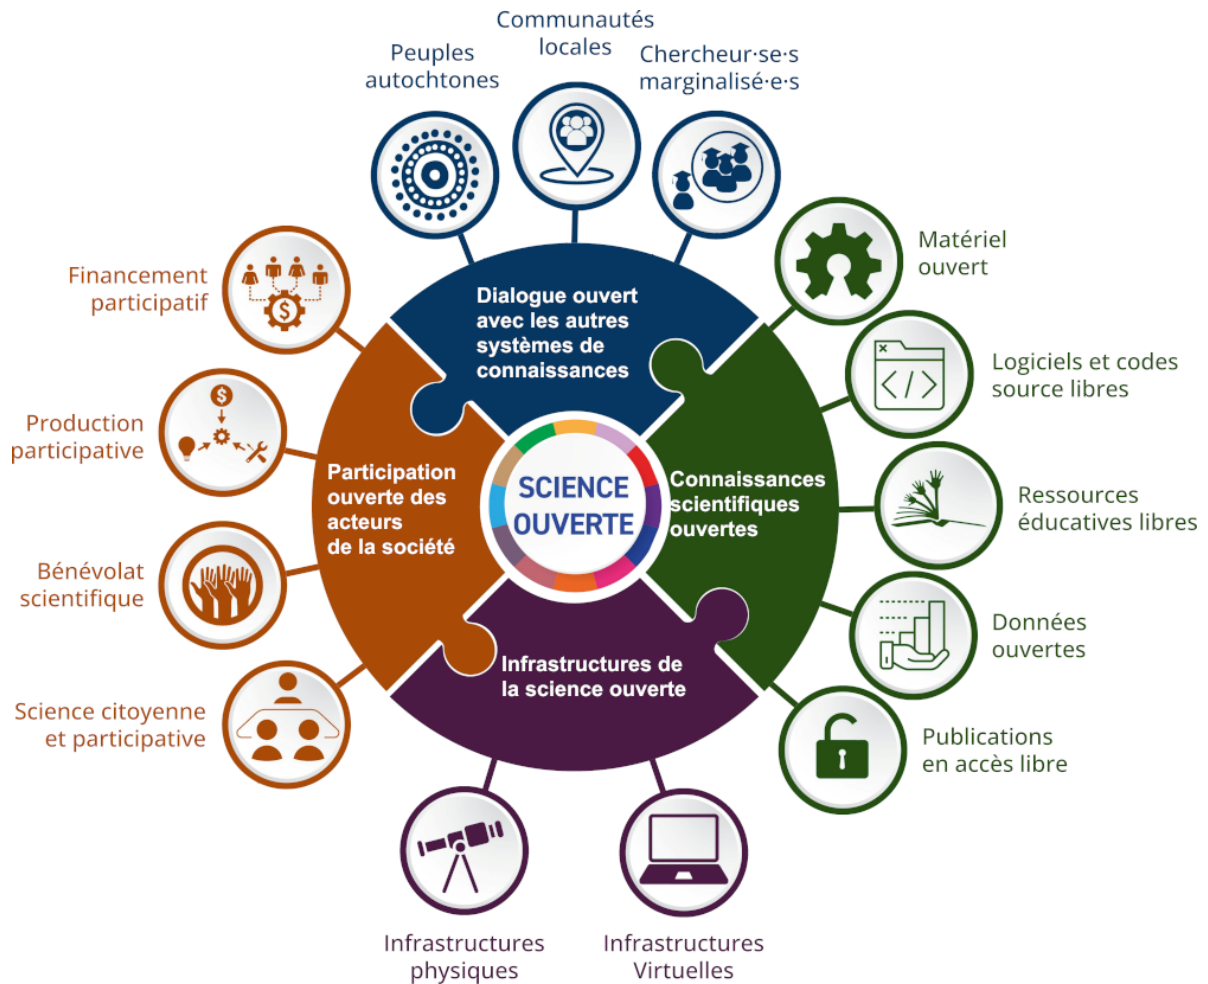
Communautés locales

Peuples autochtones

Chercheur·se·s marginalisé·e·s

Financement participatif

Matériel ouvert

Dialogue ouvert avec les autres systèmes de connaissances

Logiciels et codes source libres

Production participative

Participation ouverte des acteurs de la société

SCIENCE OUVERTE

Connaissances scientifiques ouvertes

Ressources éducatives libres

Bénévolat scientifique

Données ouvertes

Infrastructures de la science ouverte

Science citoyenne et participative

Publications en accès libre

$</>$

Infrastructures physiques

Infrastructures Virtuelles